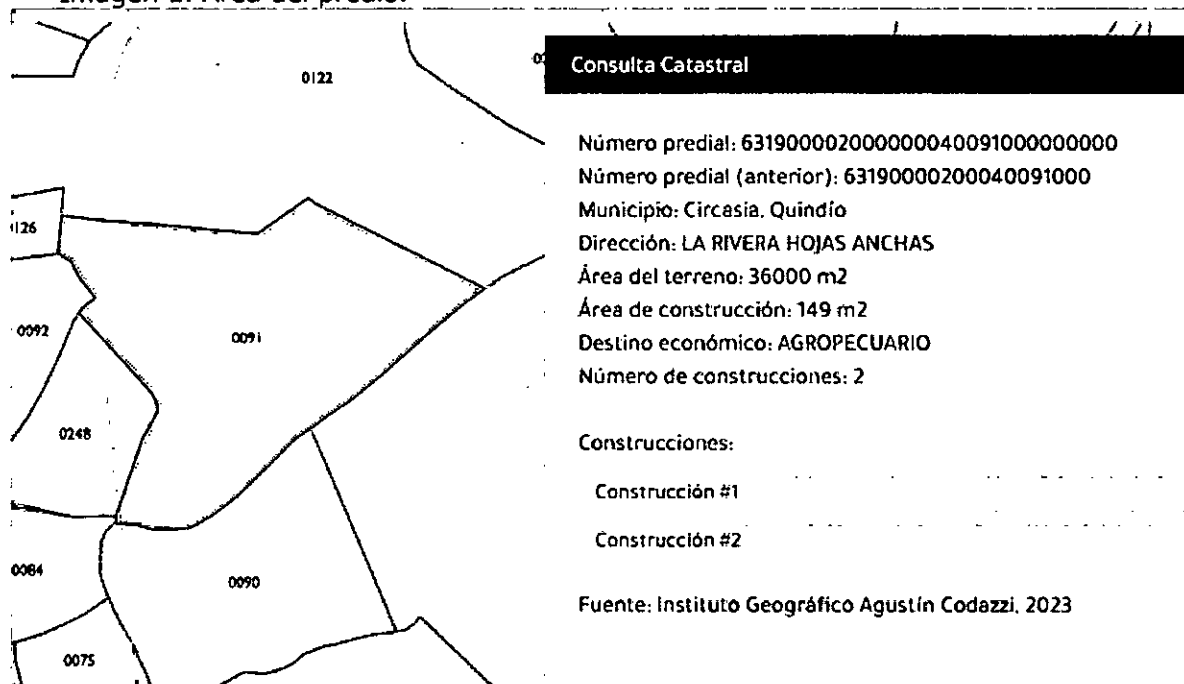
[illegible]

0122

0126

0092

0091

0248

0084

0090

0075

Consulta Catastral

Número predial: 631900002000000040091000000000
Número predial (anterior): 63190000200040091000
Municipio: Circasia, Quindío
Dirección: LA RIVERA HOJAS ANCHAS
Área del terreno: 36000 m2
Área de construcción: 149 m2
Destino económico: AGROPECUARIO
Número de construcciones: 2

Construcciones:

Construcción #1

Construcción #2

Fuente: Instituto Geográfico Agustín Codazzi, 2023